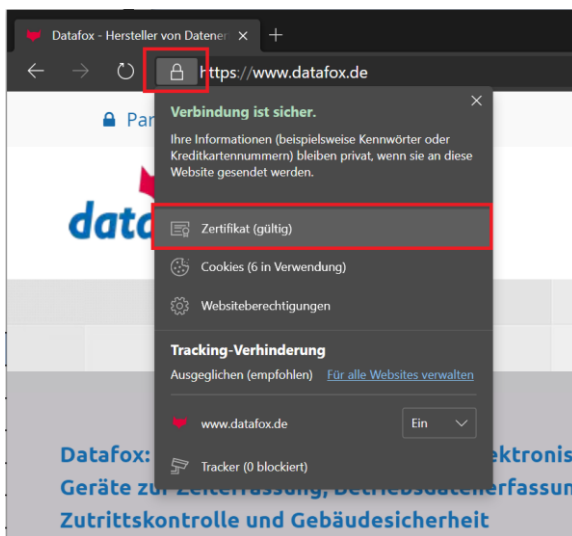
Datafox - Hersteller von Datener

https://www.datafox.de

Par

data

Verbindung ist sicher.

Ihre Informationen (beispielsweise Kennwörter oder Kreditkartennummern) bleiben privat, wenn sie an diese Website gesendet werden.

Zertifikat (gültig)

Cookies (6 in Verwendung)

Websiteberechtigungen

Tracking-Verhinderung

Ausgeglichen (empfohlen) Für alle Websites verwalten

www.datafox.de Ein

Tracker (0 blockiert)

Datafox: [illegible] ektronis Geräte zur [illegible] erfassun Zutrittskontrolle und Gebäudesicherheit